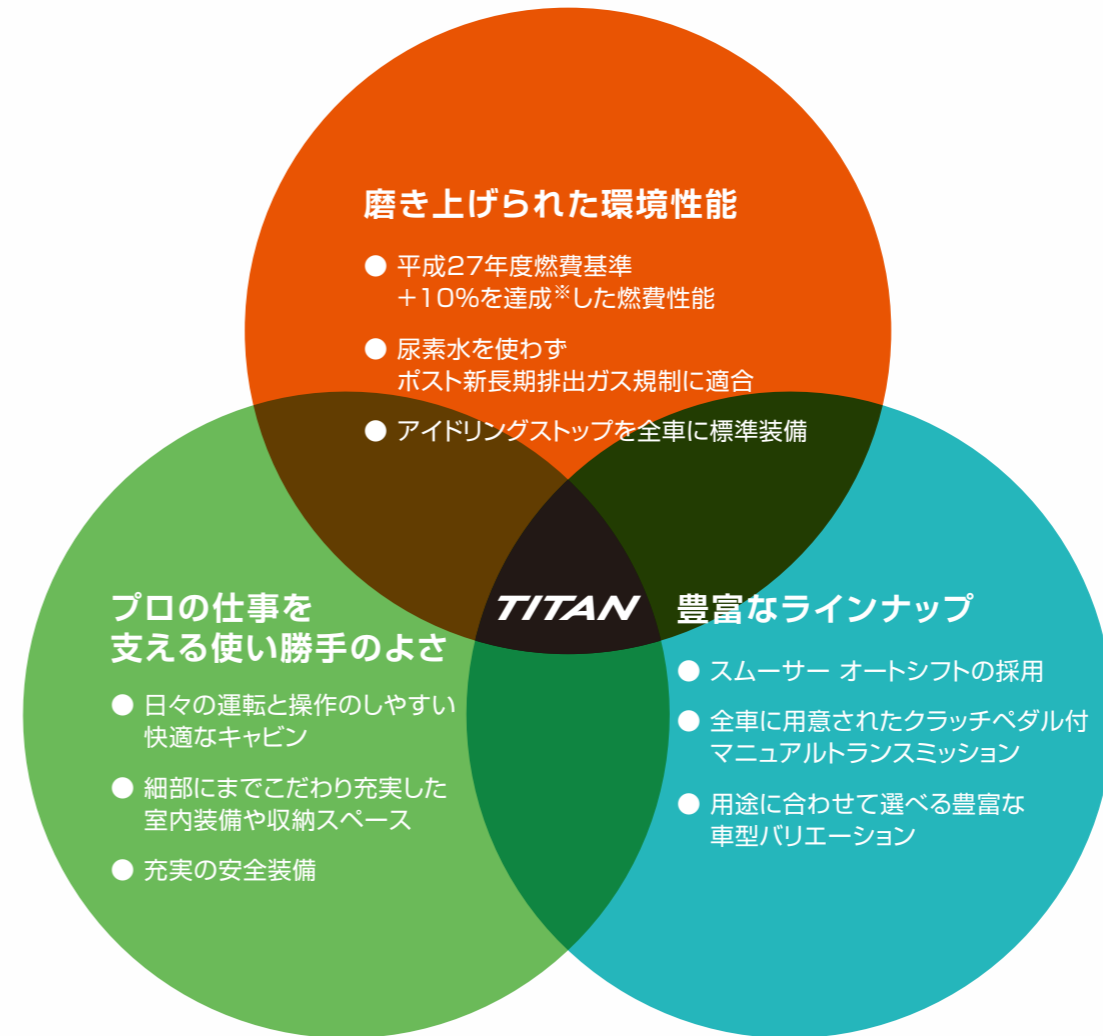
磨き上げられた環境性能

● 平成27年度燃費基準 ＋10%を達成※した燃費性能

● 尿素水を使わず ポスト新長期排出ガス規制に適合

● アイドリングストップを全車に標準装備

TITAN

プロの仕事を 支える使い勝手のよさ

● 日々の運転と操作のしやすい 快適なキャビン

● 細部にまでこだわり充実した 室内装備や収納スペース

● 充実の安全装備

豊富なラインナップ

● スムーサー オートシフトの採用

● 全車に用意されたクラッチペダル付 マニュアルトランスミッション

● 用途に合わせて選べる豊富な 車型バリエーション